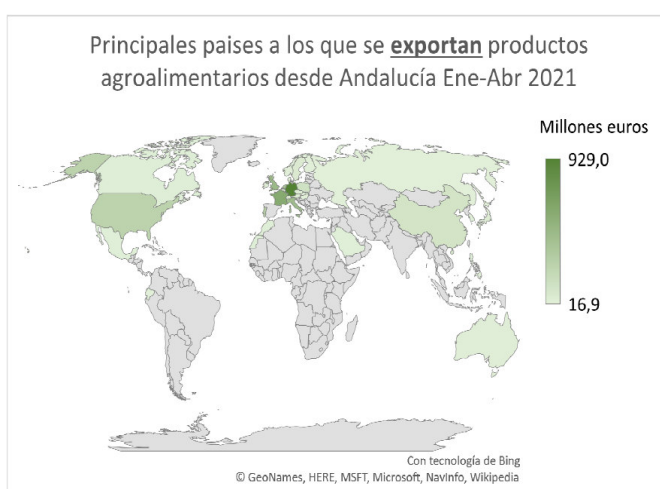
Principales paises a los que se **exportan** productos agroalimentarios desde Andalucía Ene-Abr 2021

Millones euros

929,0

16,9

Con tecnología de Bing
© GeoNames, HERE, MSFT, Microsoft, NavInfo, Wikipedia